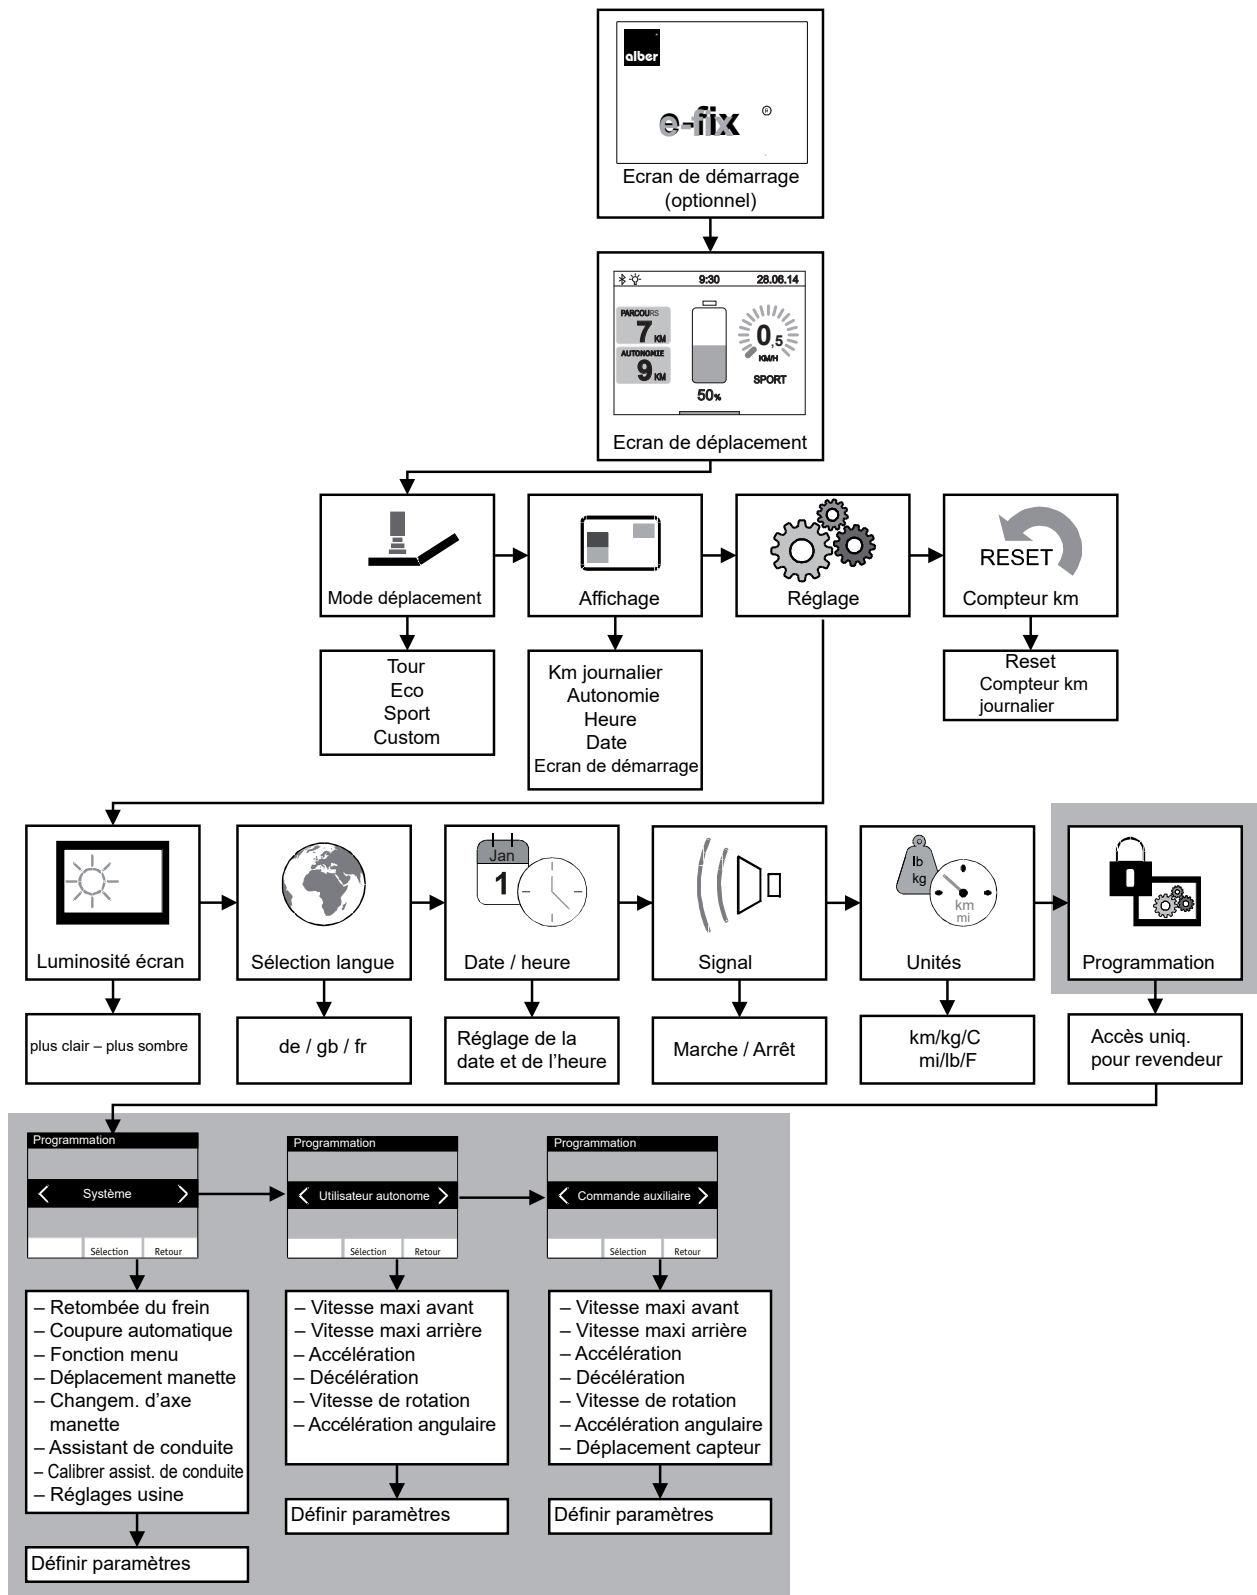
alber

e-fix ®

Ecran de démarrage (optionnel)

9:30 28.06.14

PARCOURS 7 KM

AUTONOMIE 9 KM

50%

0,5 KM/H

SPORT

Ecran de déplacement

Mode déplacement

Tour
Eco
Sport
Custom

Affichage

Km journalier
Autonomie
Heure
Date
Ecran de démarrage

Réglage

RESET

Compteur km

Reset
Compteur km journalier

Luminosité écran

plus clair – plus sombre

Sélection langue

de / gb / fr

Jan
1

Date / heure

Réglage de la date et de l'heure

Signal

Marche / Arrêt

lb
kg
km
mi

Unités

km/kg/C
mi/lb/F

Programmation

Accès uniq. pour revendeur

Programmation

Système

Sélection Retour

– Retombée du frein
– Coupure automatique
– Fonction menu
– Déplacement manette
– Changem. d'axe manette
– Assistant de conduite
– Calibrer assist. de conduite
– Réglages usine

Définir paramètres

Programmation

Utilisateur autonome

Sélection Retour

– Vitesse maxi avant
– Vitesse maxi arrière
– Accélération
– Décélération
– Vitesse de rotation
– Accélération angulaire

Définir paramètres

Programmation

Commande auxiliaire

Sélection Retour

– Vitesse maxi avant
– Vitesse maxi arrière
– Accélération
– Décélération
– Vitesse de rotation
– Accélération angulaire
– Déplacement capteur

Définir paramètres